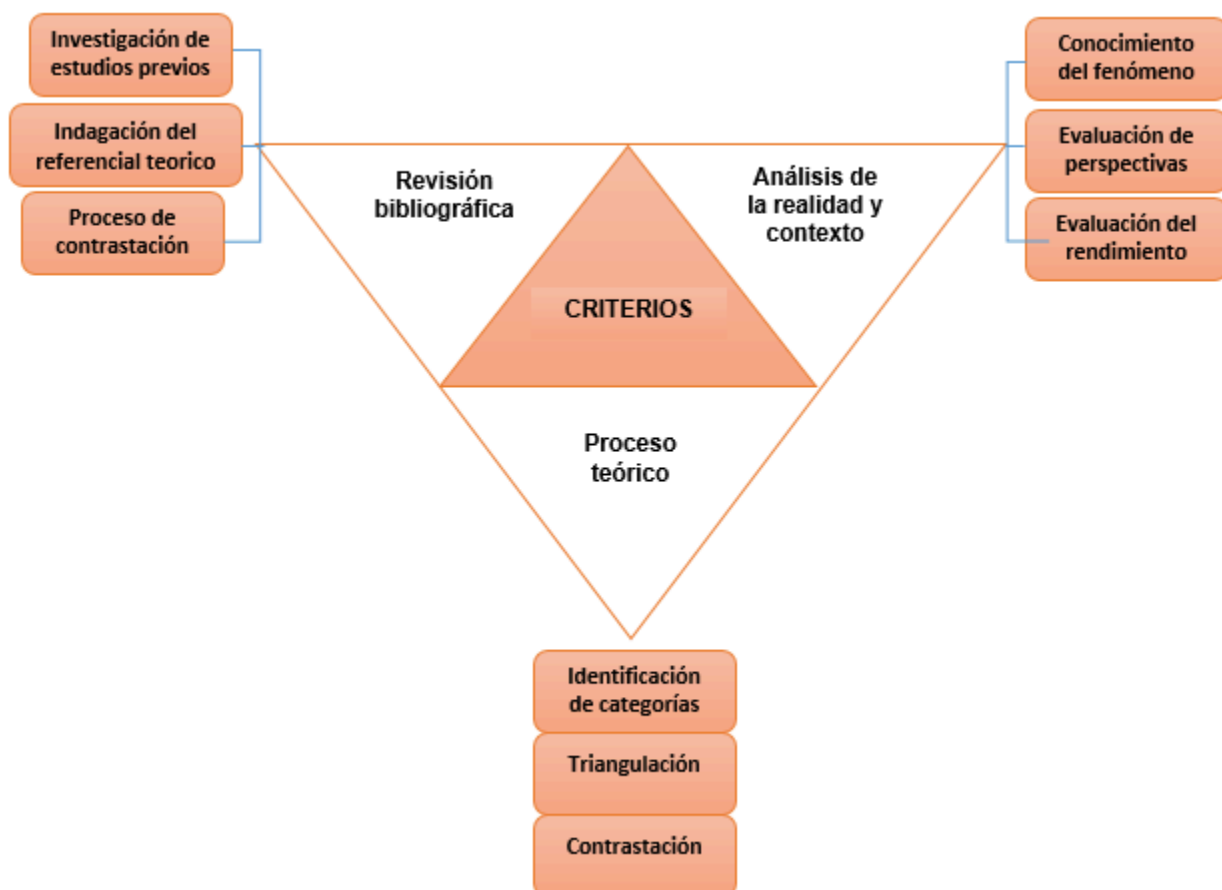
Investigación de estudios previos

Indagación del referencial teorico

Proceso de contrastación

Revisión bibliográfica

Análisis de la realidad y contexto

Conocimiento del fenómeno

Evaluación de perspectivas

Evaluación del rendimiento

CRITERIOS

Proceso teórico

Identificación de categorías

Triangulación

Contrastación